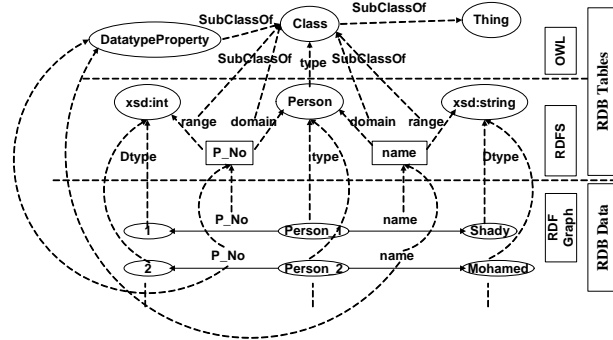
SubClassOf
Class
SubClassOf
Thing
DatatypeProperty
SubClassOf
type
SubClassOf
SubClassOf
OWL
RDB Tables
xsd:int
Person
xsd:string
range
domain
domain
range
RDFS
Dtype
P_No
type
name
Dtype
P_No
name
1
Person_1
Shady
RDF Graph
RDB Data
2
P_No
Person_2
name
Mohamed